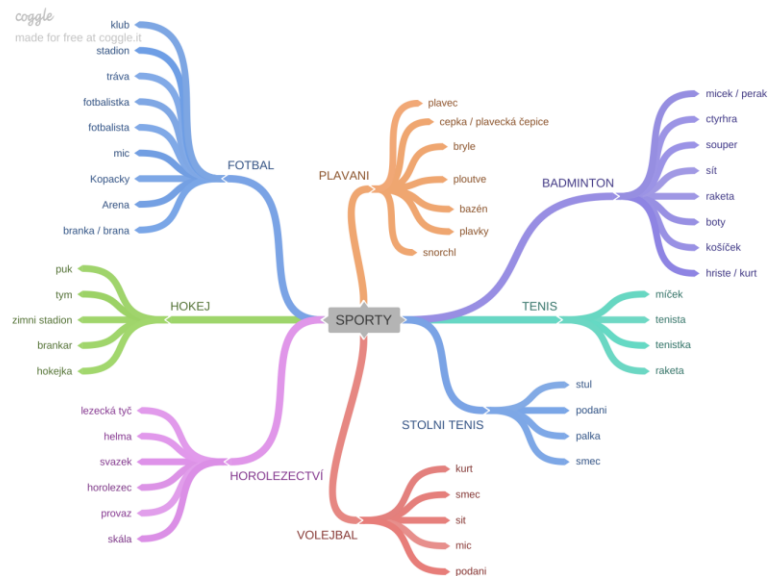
coggle
made for free at coggle.it

SPORTY

FOTBAL
klub
stadion
tráva
fotbalistka
fotbalista
mic
Kopacky
Arena
branka / brana

PLAVANI
plavec
cepka / plavecká čepice
bryle
ploutve
bazén
plavky
snorchl

BADMINTON
micek / perak
ctyrhra
souper
sít
raketa
boty
košíček
hriste / kurt

HOKEJ
puk
tym
zimni stadion
brankar
hokejka

TENIS
míček
tenista
tenistka
raketa

STOLNI TENIS
stul
podani
palka
smec

HOROLEZECTVÍ
lezecká tyč
helma
svazek
horolezec
provaz
skála

VOLEJBAL
kurt
smec
sit
mic
podani